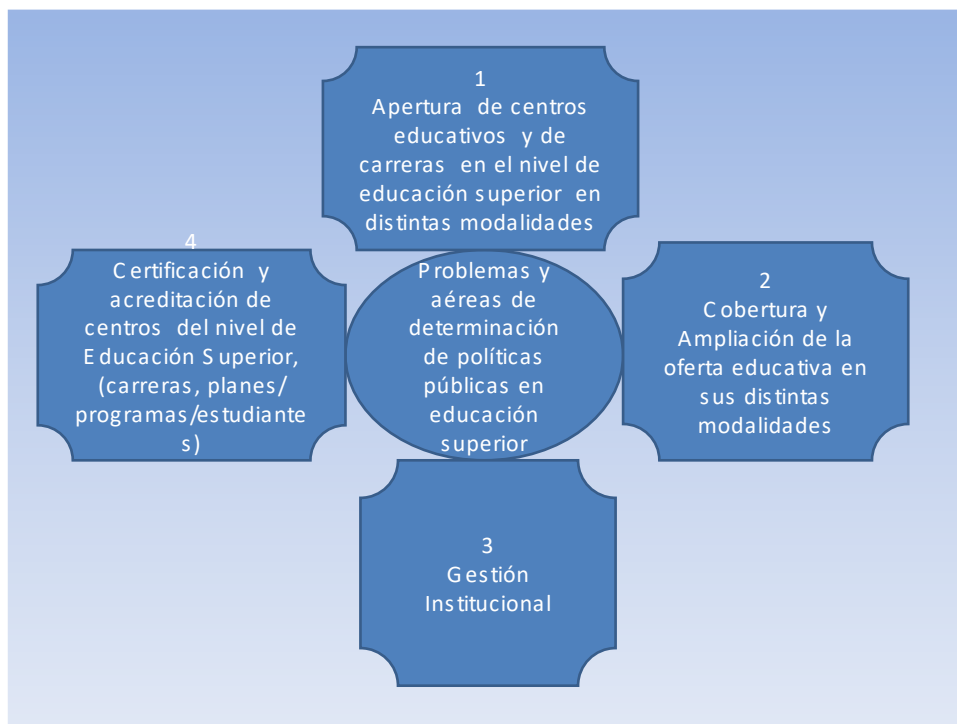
1
Apertura de centros educativos y de carreras en el nivel de educación superior en distintas modalidades

4
Certificación y acreditación de centros del nivel de Educación Superior, (carreras, planes/ programas/estudiantes)

Problemas y aéreas de determinación de políticas públicas en educación superior

2
Cobertura y Ampliación de la oferta educativa en sus distintas modalidades

3
Gestión Institucional